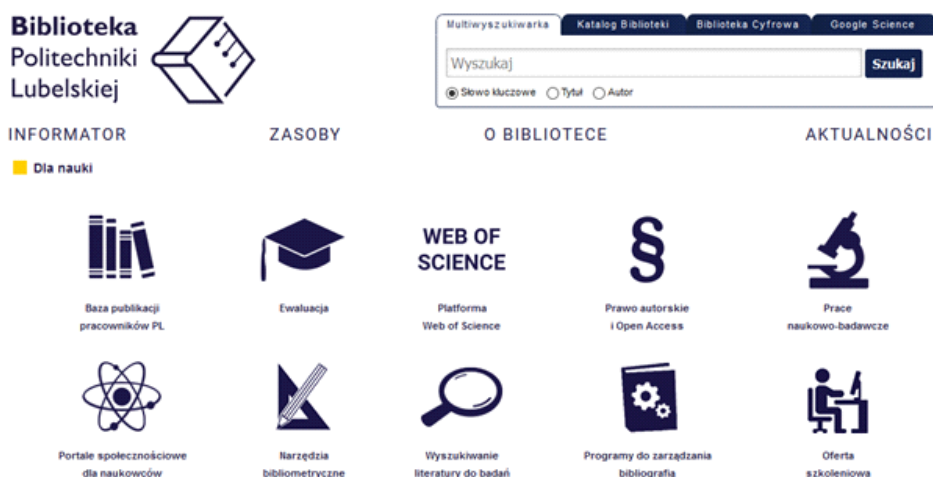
Biblioteka
Politechniki
Lubelskiej

Multiwyszukiwarka | Katalog Biblioteki | Biblioteka Cyfrowa | Google Science

Wyszukaj

Szukaj

Słowo kluczowe
Tytuł
Autor

INFORMATOR
ZASOBY
O BIBLIOTECE
AKTUALNOŚCI

Dla nauki

Baza publikacji pracowników PL

Ewaluacja

WEB OF SCIENCE

Platforma Web of Science

§

Prawo autorskie i Open Access

Prace naukowo-badawcze

Portale społecznościowe dla naukowców

Narzędzia bibliometryczne

Wyszukiwanie literatury do badań

Programy do zarządzania bibliografią

Oferta szkoleniowa